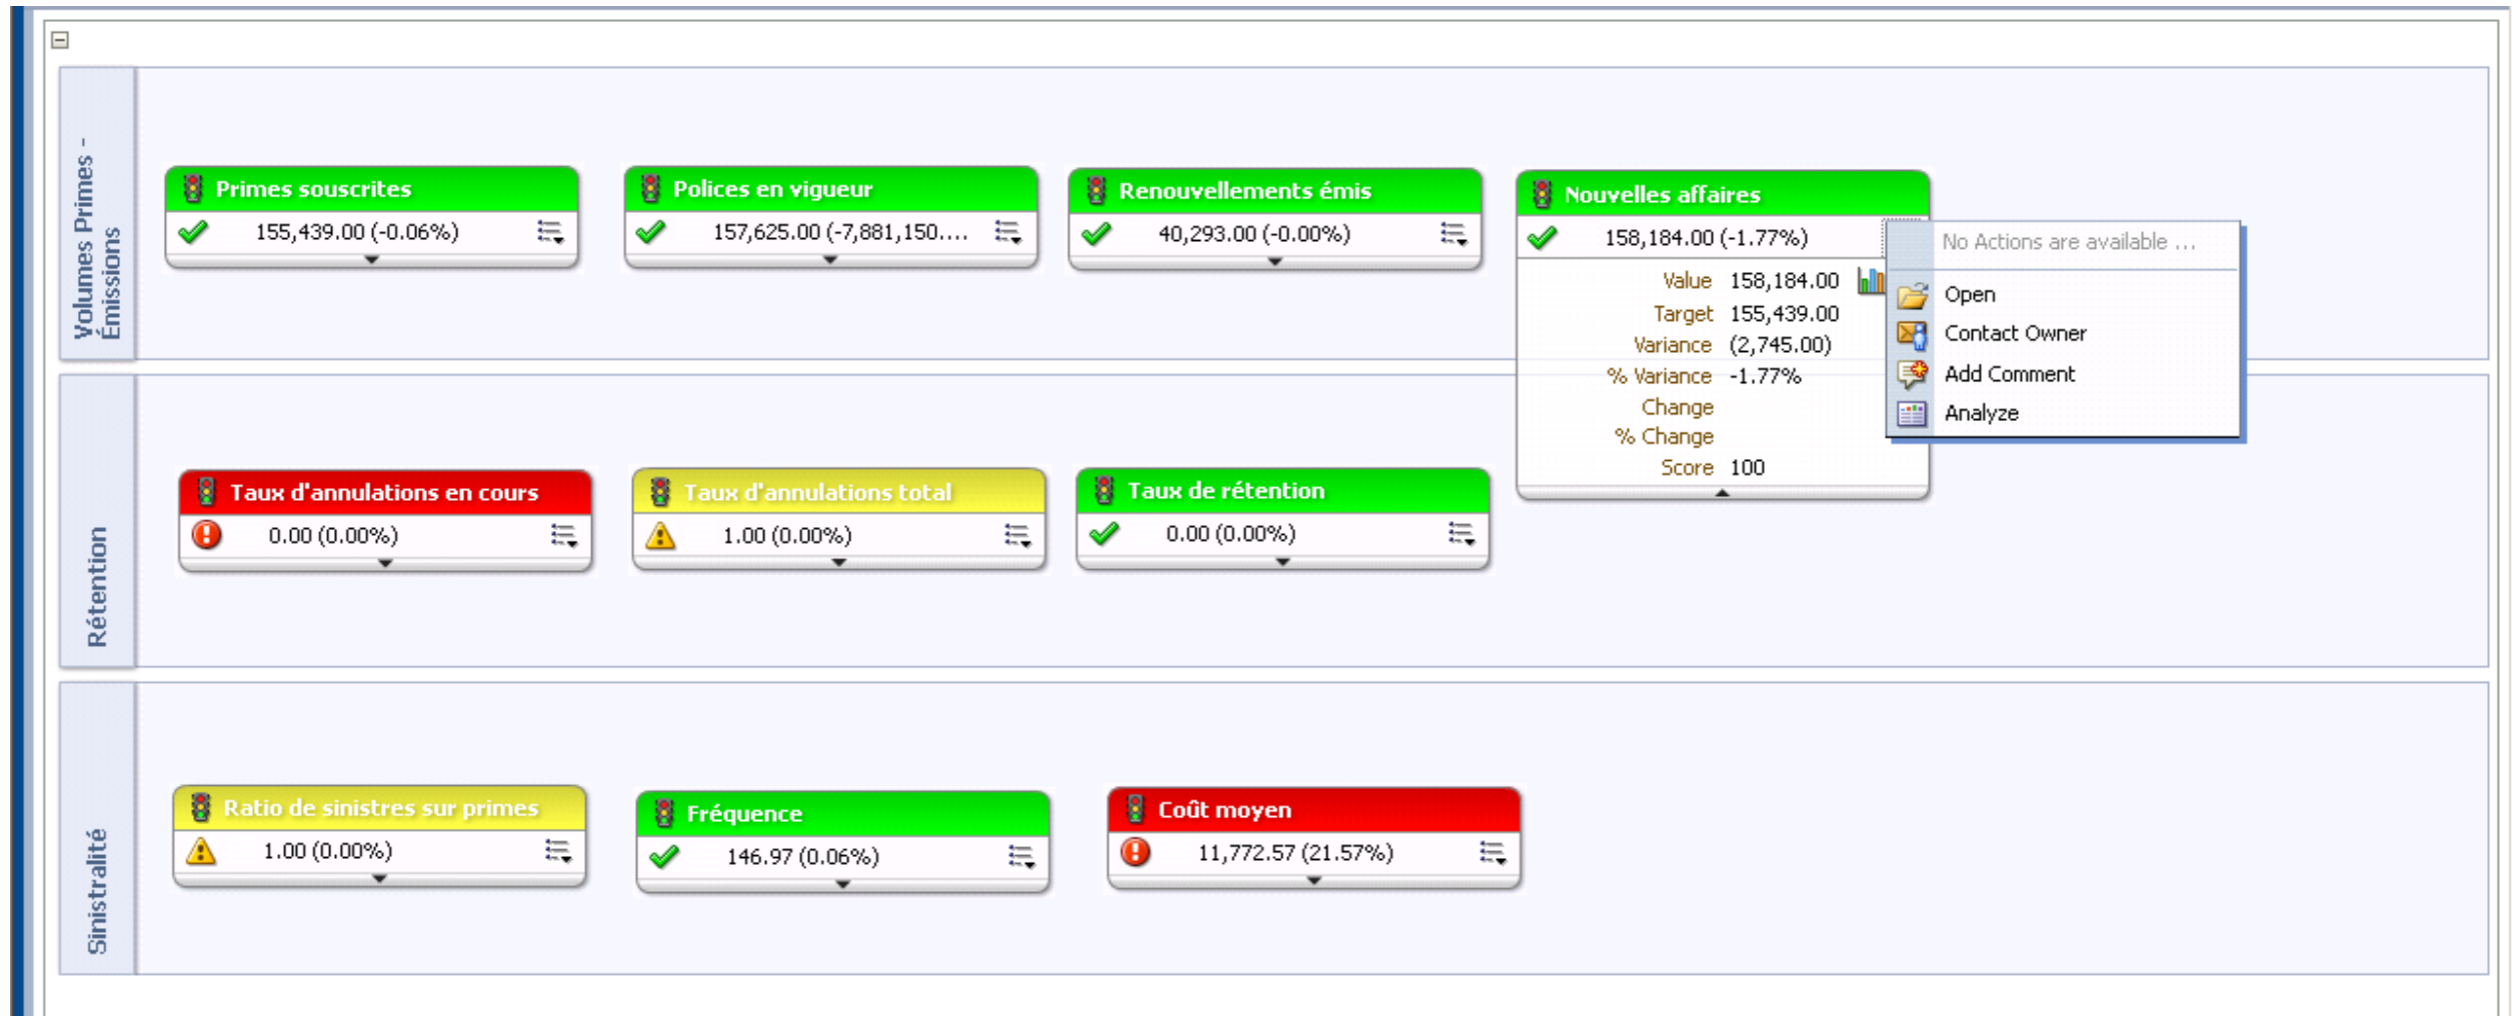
Volumes Primes - Émissions

Primes souscrites
155,439.00 (-0.06%)

Polices en vigueur
157,625.00 (-7,881,150....

Renouvellements émis
40,293.00 (-0.00%)

Nouvelles affaires
158,184.00 (-1.77%)

Value 158,184.00
Target 155,439.00
Variance (2,745.00)
% Variance -1.77%
Change
% Change
Score 100

No Actions are available ...
Open
Contact Owner
Add Comment
Analyze

Rétention

Taux d'annulations en cours
0.00 (0.00%)

Taux d'annulations total
1.00 (0.00%)

Taux de rétention
0.00 (0.00%)

Sinistralité

Ratio de sinistres sur primes
1.00 (0.00%)

Fréquence
146.97 (0.06%)

Coût moyen
11,772.57 (21.57%)